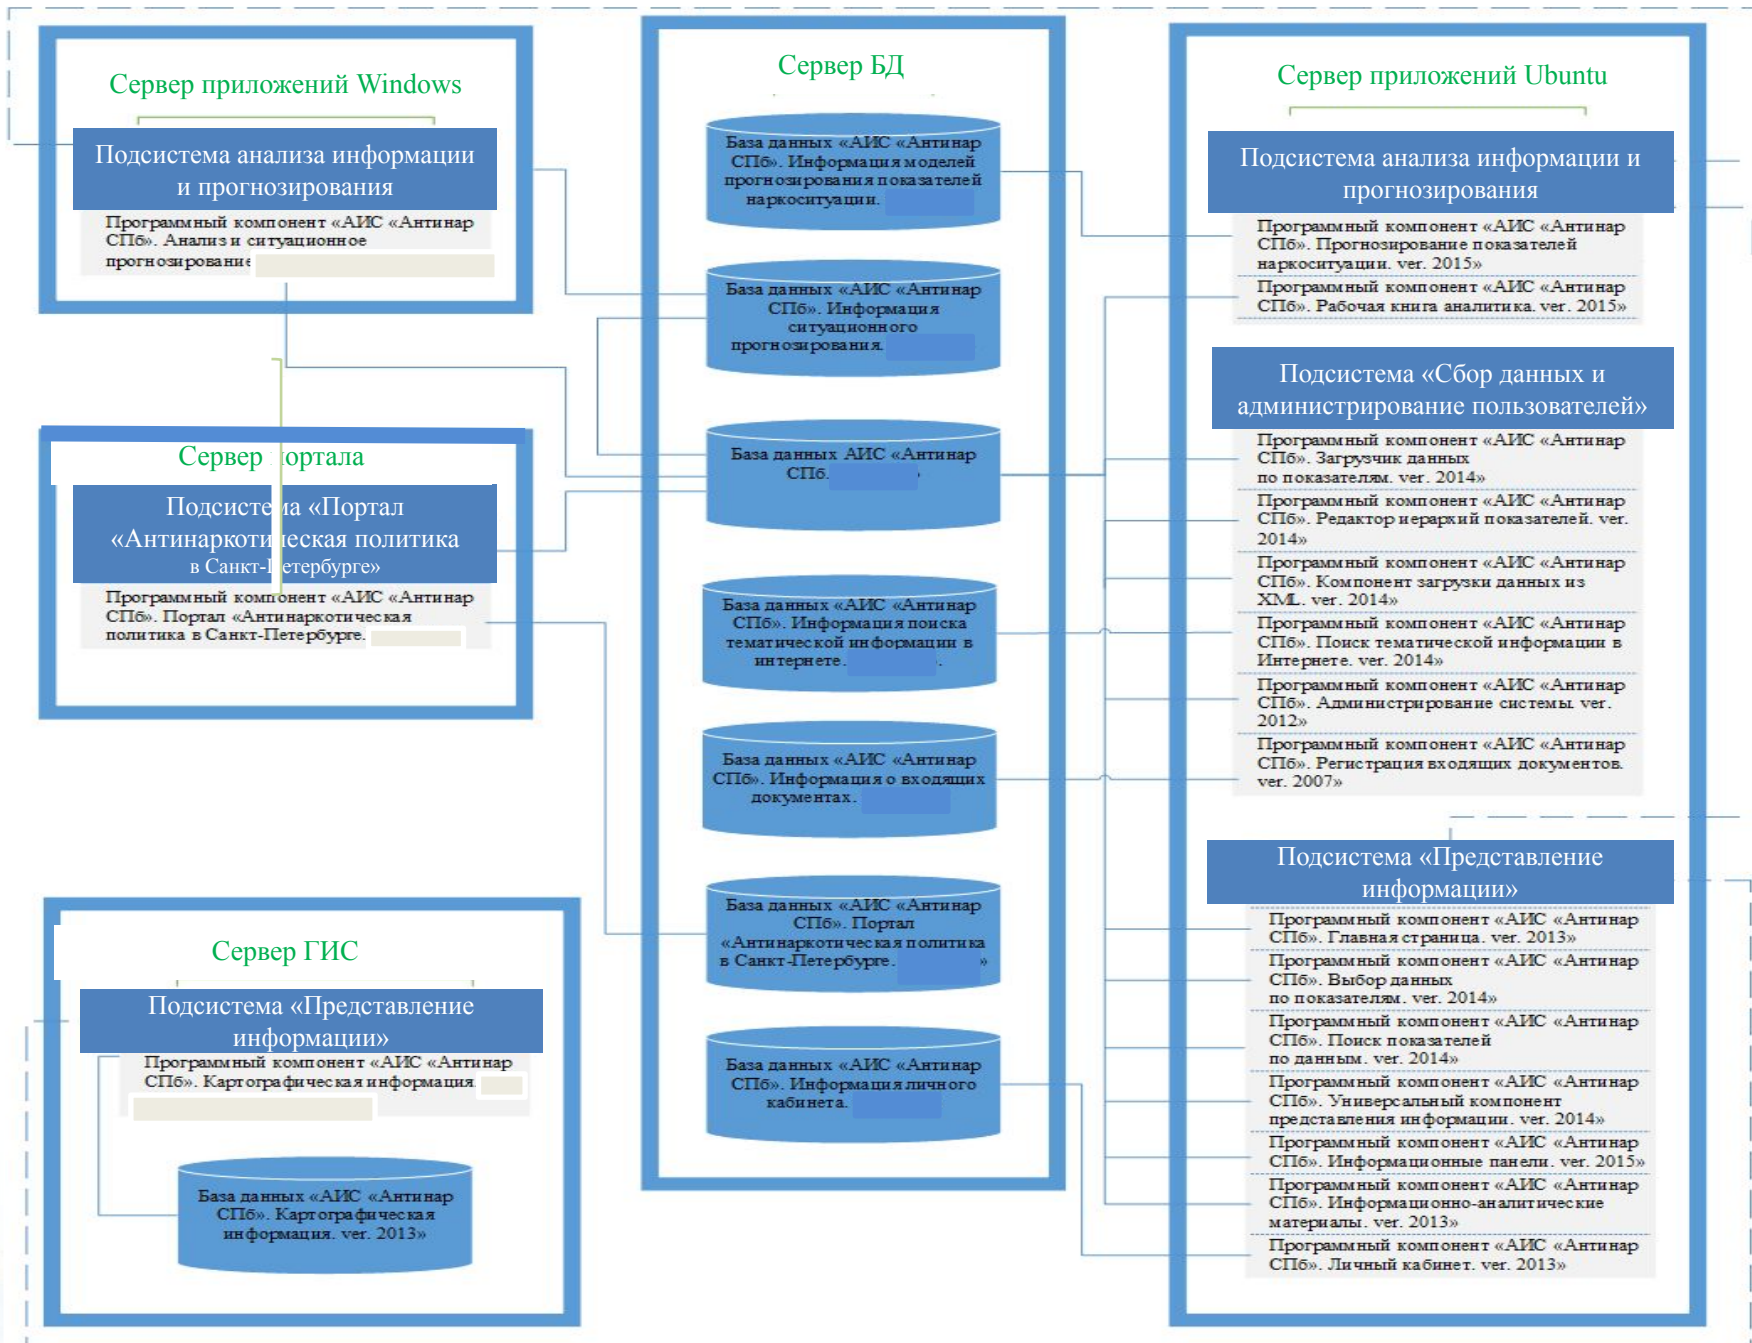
Сервер приложений Windows

Подсистема анализа информации и прогнозирования

Программный компонент «АИС «Антинар СПб». Анализ и ситуационное прогнозировани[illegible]

Сервер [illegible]ортала

Подсисте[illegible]а «Портал «Антинаркоти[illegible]еская политика в Санкт-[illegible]етербурге»

Программный компонент «АИС «Антинар СПб». Портал «Антинаркотическая политика в Санкт-Петербурге.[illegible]

Сервер ГИС

Подсистема «Представление информации»

Программный компонент «АИС «Антинар СПб». Картографическая информация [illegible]

База данных «АИС «Антинар СПб». Картографическая информация. ver. 2013»

Сервер БД

База данных «АИС «Антинар СПб». Информация моделей прогнозирования показателей наркоситуации.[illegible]

База данных «АИС «Антинар СПб». Информация ситуационного прогнозирования.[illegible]

База данных АИС «Антинар СПб.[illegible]

База данных «АИС «Антинар СПб». Информация поиска тематической информации в интернете.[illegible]

База данных «АИС «Антинар СПб». Информация о входящих документах.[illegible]

База данных «АИС «Антинар СПб». Портал «Антинаркотическая политика в Санкт-Петербурге.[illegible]»

База данных «АИС «Антинар СПб». Информация личного кабинета.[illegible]

Сервер приложений Ubuntu

Подсистема анализа информации и прогнозирования

Программный компонент «АИС «Антинар СПб». Прогнозирование показателей наркоситуации. ver. 2015»

Программный компонент «АИС «Антинар СПб». Рабочая книга аналитика. ver. 2015»

Подсистема «Сбор данных и администрирование пользователей»

Программный компонент «АИС «Антинар СПб». Загрузчик данных по показателям. ver. 2014»

Программный компонент «АИС «Антинар СПб». Редактор иерархий показателей. ver. 2014»

Программный компонент «АИС «Антинар СПб». Компонент загрузки данных из XML. ver. 2014»

Программный компонент «АИС «Антинар СПб». Поиск тематической информации в Интернете. ver. 2014»

Программный компонент «АИС «Антинар СПб». Администрирование системы. ver. 2012»

Программный компонент «АИС «Антинар СПб». Регистрация входящих документов. ver. 2007»

Подсистема «Представление информации»

Программный компонент «АИС «Антинар СПб». Главная страница. ver. 2013»

Программный компонент «АИС «Антинар СПб». Выбор данных по показателям. ver. 2014»

Программный компонент «АИС «Антинар СПб». Поиск показателей по данным. ver. 2014»

Программный компонент «АИС «Антинар СПб». Универсальный компонент представления информации. ver. 2014»

Программный компонент «АИС «Антинар СПб». Информационные панели. ver. 2015»

Программный компонент «АИС «Антинар СПб». Информационно-аналитические материалы. ver. 2013»

Программный компонент «АИС «Антинар СПб». Личный кабинет. ver. 2013»